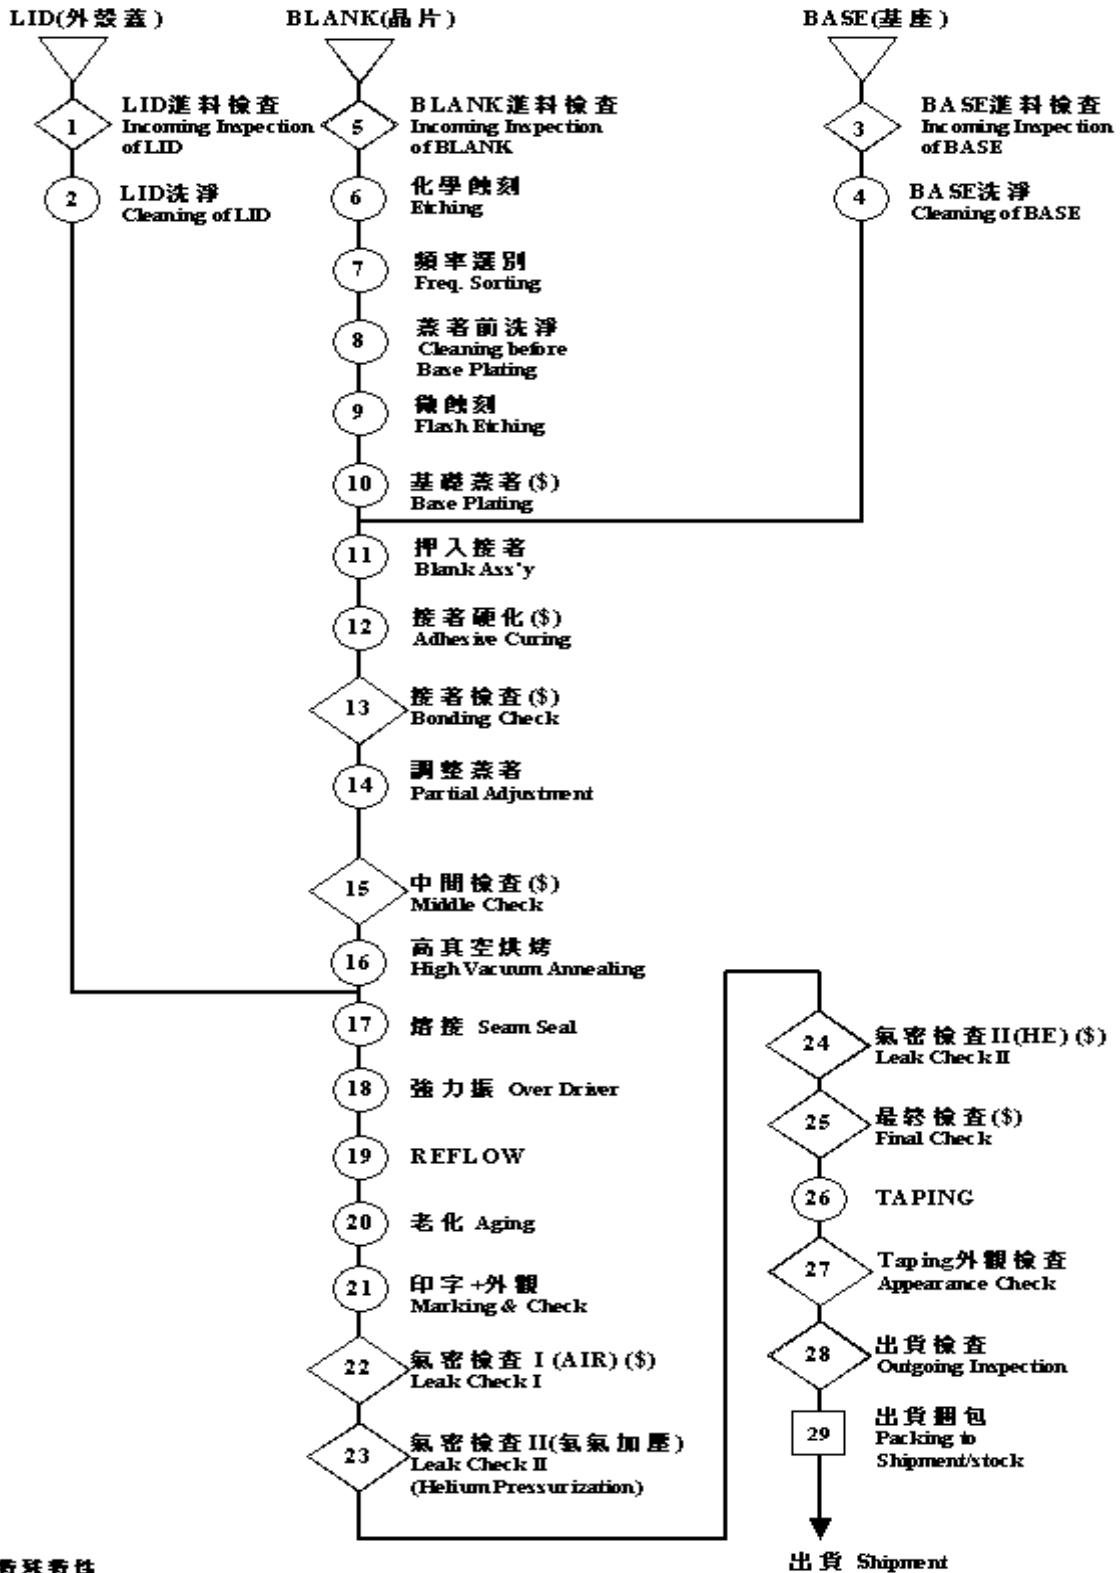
LID(外殼蓋)

BLANK(晶片)

BASE(基座)

1 LID進料檢查 Incoming Inspection of LID

2 LID洗淨 Cleaning of LID

5 BLANK進料檢查 Incoming Inspection of BLANK

6 化學蝕刻 Etching

7 頻率選別 Freq. Sorting

8 蒸著前洗淨 Cleaning before Base Plating

9 微蝕刻 Flash Etching

10 基礎蒸著($) Base Plating

3 BASE進料檢查 Incoming Inspection of BASE

4 BASE洗淨 Cleaning of BASE

11 押入接著 Blank Ass'y

12 接著硬化($) Adhesive Curing

13 接著檢查($) Bonding Check

14 調整蒸著 Partial Adjustment

15 中間檢查($) Middle Check

16 高真空烘烤 High Vacuum Annealing

17 熔接 Seam Seal

18 強力振 Over Driver

19 REFLOW

20 老化 Aging

21 印字+外觀 Marking & Check

22 氣密檢查 I (AIR) ($) Leak Check I

23 氣密檢查II(氦氣加壓) Leak Check II (Helium Pressurization)

24 氣密檢查II(HE) ($) Leak Check II

25 最終檢查($) Final Check

26 TAPING

27 Taping外觀檢查 Appearance Check

28 出貨檢查 Outgoing Inspection

29 出貨綑包 Packing to Shipment/stock

出貨 Shipment

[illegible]